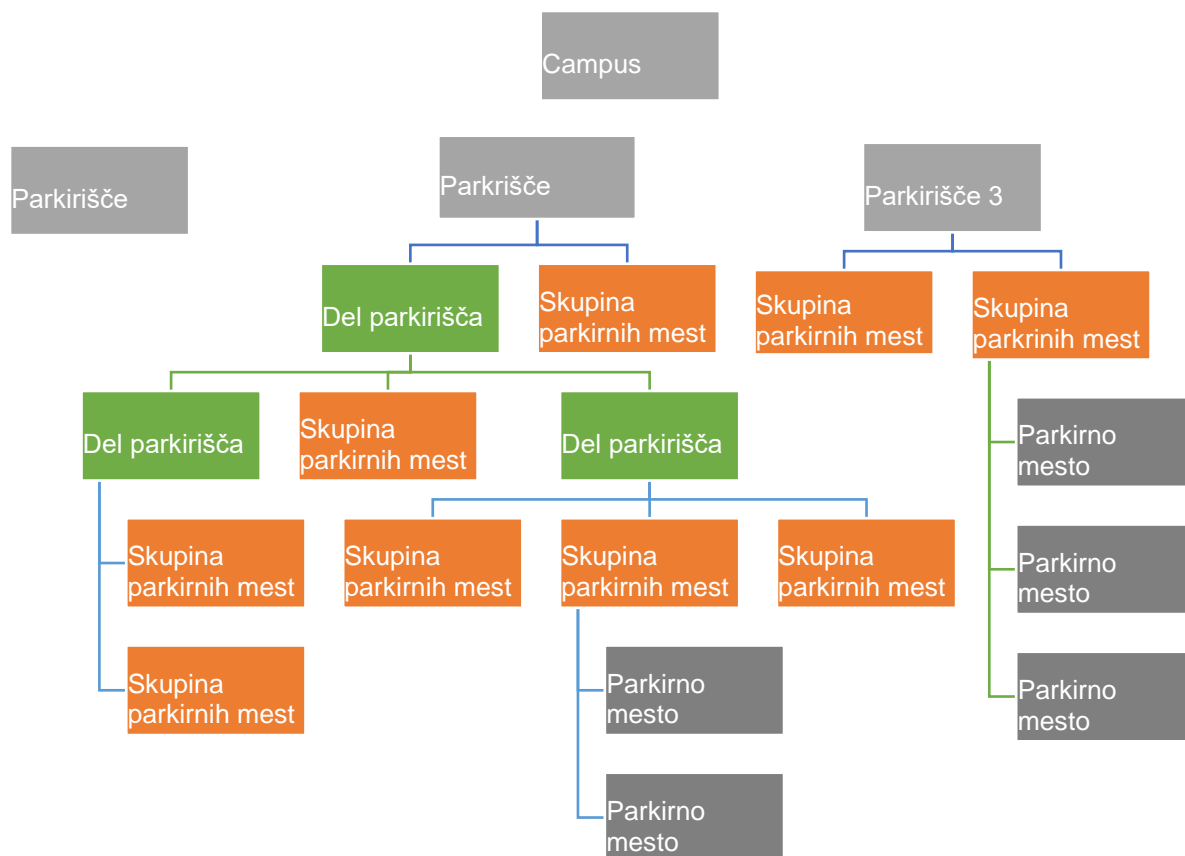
Campus

Parkirišče

Parkrišče

Parkirišče 3

Del parkirišča

Skupina parkirnih mest

Skupina parkirnih mest

Skupina parkirnih mest

Del parkirišča

Skupina parkirnih mest

Del parkirišča

Parkirno mesto

Skupina parkirnih mest

Skupina parkirnih mest

Skupina parkirnih mest

Skupina parkirnih mest

Parkirno mesto

Skupina parkirnih mest

Parkirno mesto

Parkirno mesto

Parkirno mesto